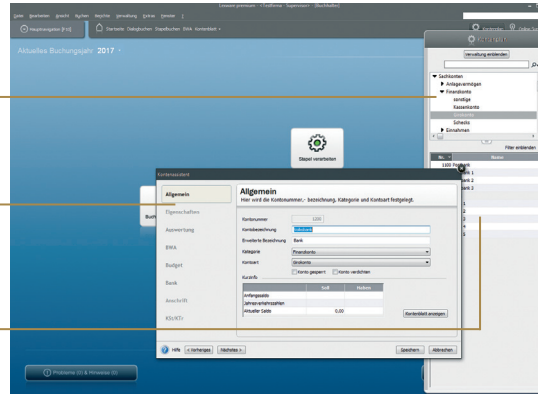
Lexware premium - «Testfirma "Supervisor" (Buchhalter)

Datei Bearbeiten Ansicht Buchen Berichte Verwaltung Extras Fenster ?

Hauptnavigation [F10]   Startseite Dialogbuchen Stapelbuchen BWA Kontenblatt

Aktuelles Buchungsjahr 2017

Verwaltung einblenden

Sachkonten
Anlagevermögen
Finanzkonto
sonstige
Kassenkonto
Schecks
Einnahmen

Filter einblenden

Nr. Name
1100 Postbank

Stapel verarbeiten

Kontoassistent

Allgemein
Eigenschaften
Auswertung
BWA
Budget
Bank
Anschrift
Kfz/KTr

Allgemein
Hier wird die Kontonummer, -bezeichnung, Kategorie und Kontoart festgelegt.

Kontonummer 1100
Kontobezeichnung
Erweiterte Bezeichnung Bank
Kategorie Finanzkonto
Kontoart Girokonto
Konto gesperrt   Konto verdichten

Kurzinfo

| | Soll | Haben |
|---|---|---|
| Anfangssaldo | | |
| Jahresverkehrszahlen | | |
| Aktueller Saldo | | 0,00 |

Kontenblatt anzeigen

Hilfe < Vorheriges Nächstes >   Speichern Abbrechen

Probleme (0) & Hinweise (0)